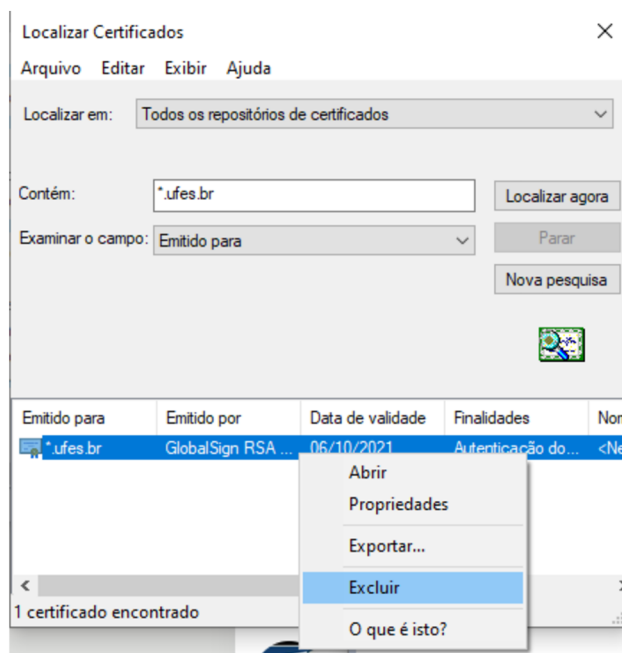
Localizar Certificados

Arquivo Editar Exibir Ajuda

Localizar em: Todos os repositórios de certificados

Contém: *.ufes.br

Localizar agora

Examinar o campo: Emitido para

Parar

Nova pesquisa

| Emitido para | Emitido por | Data de validade | Finalidades | Nom |
|---|---|---|---|---|
| *.ufes.br | GlobalSign RSA ... | 06/10/2021 | Autenticação do... | <Ne |

Abrir
Propriedades
Exportar...
Excluir
O que é isto?

1 certificado encontrado